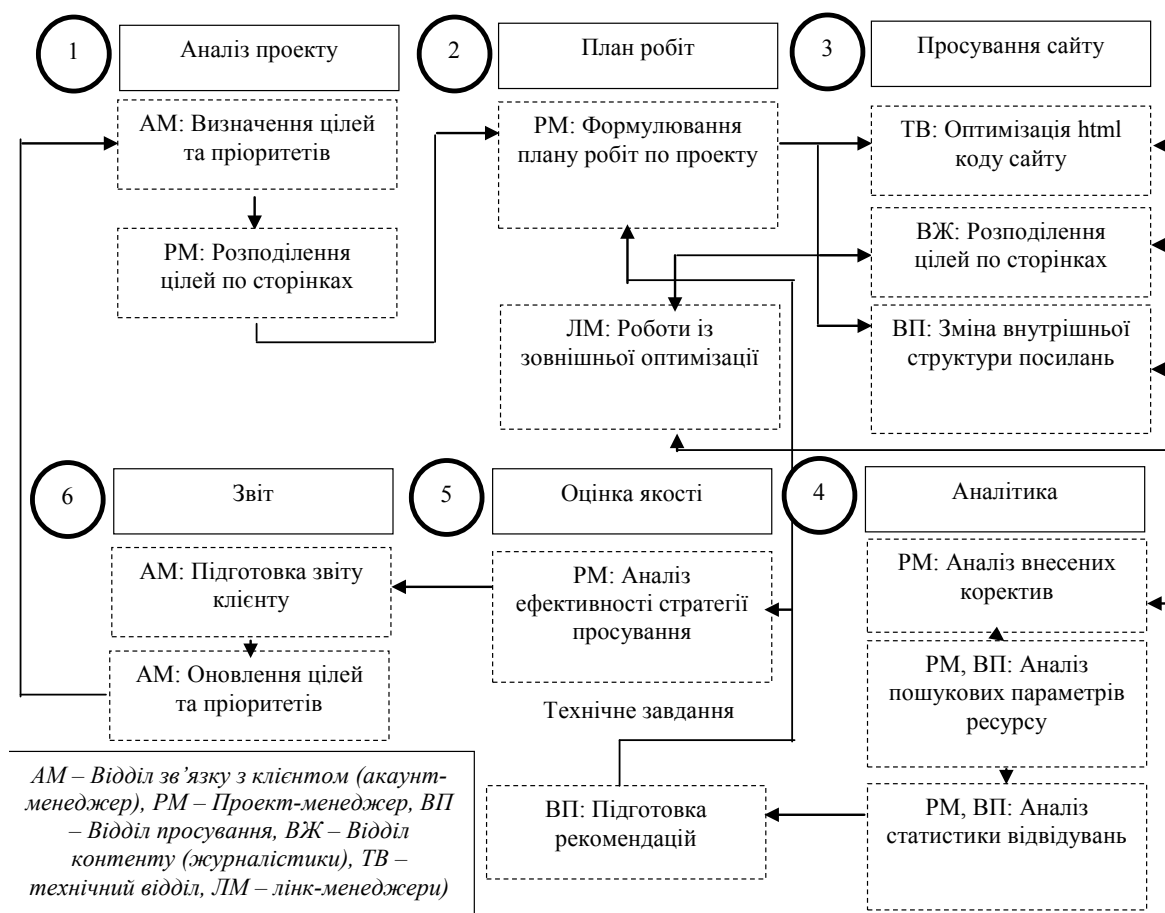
1

Аналіз проекту

2

План робіт

3

Просування сайту

АМ: Визначення цілей та пріоритетів

РМ: Формулювання плану робіт по проекту

ТВ: Оптимізація html коду сайту

РМ: Розподілення цілей по сторінках

ВЖ: Розподілення цілей по сторінках

ЛМ: Роботи із зовнішньої оптимізації

ВП: Зміна внутрішньої структури посилань

6

Звіт

5

Оцінка якості

4

Аналітика

АМ: Підготовка звіту клієнту

РМ: Аналіз ефективності стратегії просування

РМ: Аналіз внесених коректив

АМ: Оновлення цілей та пріоритетів

РМ, ВП: Аналіз пошукових параметрів ресурсу

Технічне завдання

ВП: Підготовка рекомендацій

РМ, ВП: Аналіз статистики відвідувань

АМ – Відділ зв'язку з клієнтом (акаунт-менеджер), РМ – Проект-менеджер, ВП – Відділ просування, ВЖ – Відділ контенту (журналістики), ТВ – технічний відділ, ЛМ – лінк-менеджери)